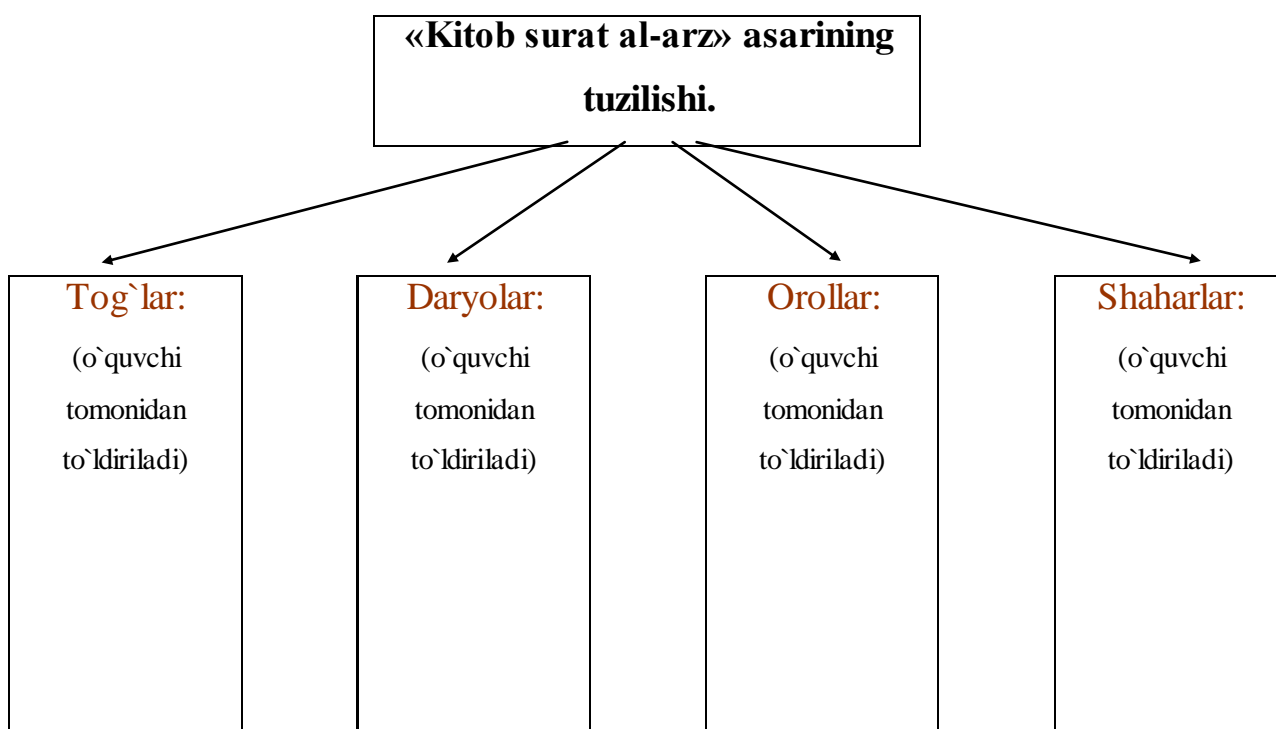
«Kitob surat al-arz» asarining tuzilishi.

Tog`lar:
(o`quvchi tomonidan to`ldiriladi)

Daryolar:
(o`quvchi tomonidan to`ldiriladi)

Orollar:
(o`quvchi tomonidan to`ldiriladi)

Shaharlar:
(o`quvchi tomonidan to`ldiriladi)